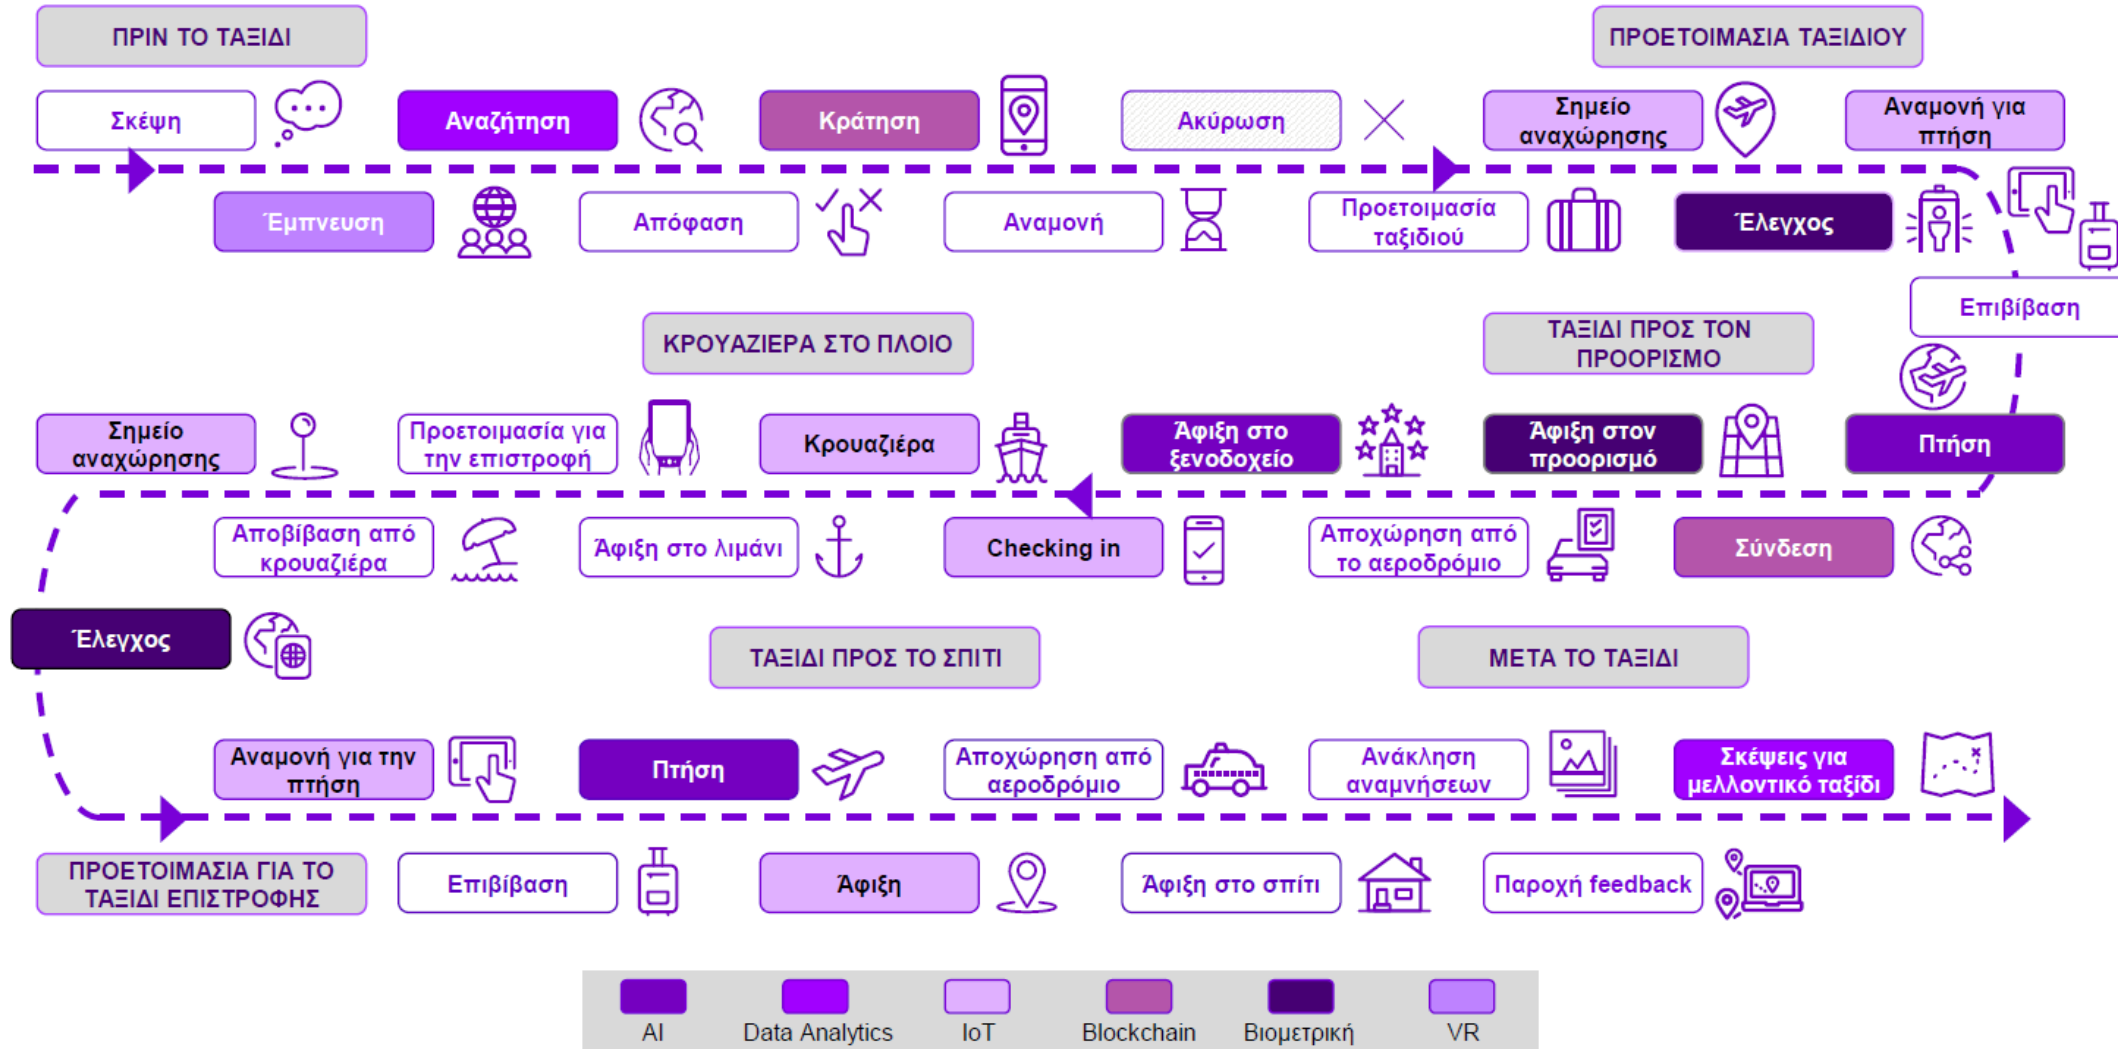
ΠΡΙΝ ΤΟ ΤΑΞΙΔΙ

ΠΡΟΕΤΟΙΜΑΣΙΑ ΤΑΞΙΔΙΟΥ

Σκέψη
Αναζήτηση
Κράτηση
Ακύρωση
Σημείο αναχώρησης
Αναμονή για πτήση

Έμπνευση
Απόφαση
Αναμονή
Προετοιμασία ταξιδιού
Έλεγχος

Επιβίβαση

ΚΡΟΥΑΖΙΕΡΑ ΣΤΟ ΠΛΟΙΟ

ΤΑΞΙΔΙ ΠΡΟΣ ΤΟΝ ΠΡΟΟΡΙΣΜΟ

Σημείο αναχώρησης
Προετοιμασία για την επιστροφή
Κρουαζιέρα
Άφιξη στο ξενοδοχείο
Άφιξη στον προορισμό
Πτήση

Αποβίβαση από κρουαζιέρα
Άφιξη στο λιμάνι
Checking in
Αποχώρηση από το αεροδρόμιο
Σύνδεση

Έλεγχος

ΤΑΞΙΔΙ ΠΡΟΣ ΤΟ ΣΠΙΤΙ

ΜΕΤΑ ΤΟ ΤΑΞΙΔΙ

Αναμονή για την πτήση
Πτήση
Αποχώρηση από αεροδρόμιο
Ανάκληση αναμνήσεων
Σκέψεις για μελλοντικό ταξίδι

ΠΡΟΕΤΟΙΜΑΣΙΑ ΓΙΑ ΤΟ ΤΑΞΙΔΙ ΕΠΙΣΤΡΟΦΗΣ
Επιβίβαση
Άφιξη
Άφιξη στο σπίτι
Παροχή feedback

AI
Data Analytics
IoT
Blockchain
Βιομετρική
VR